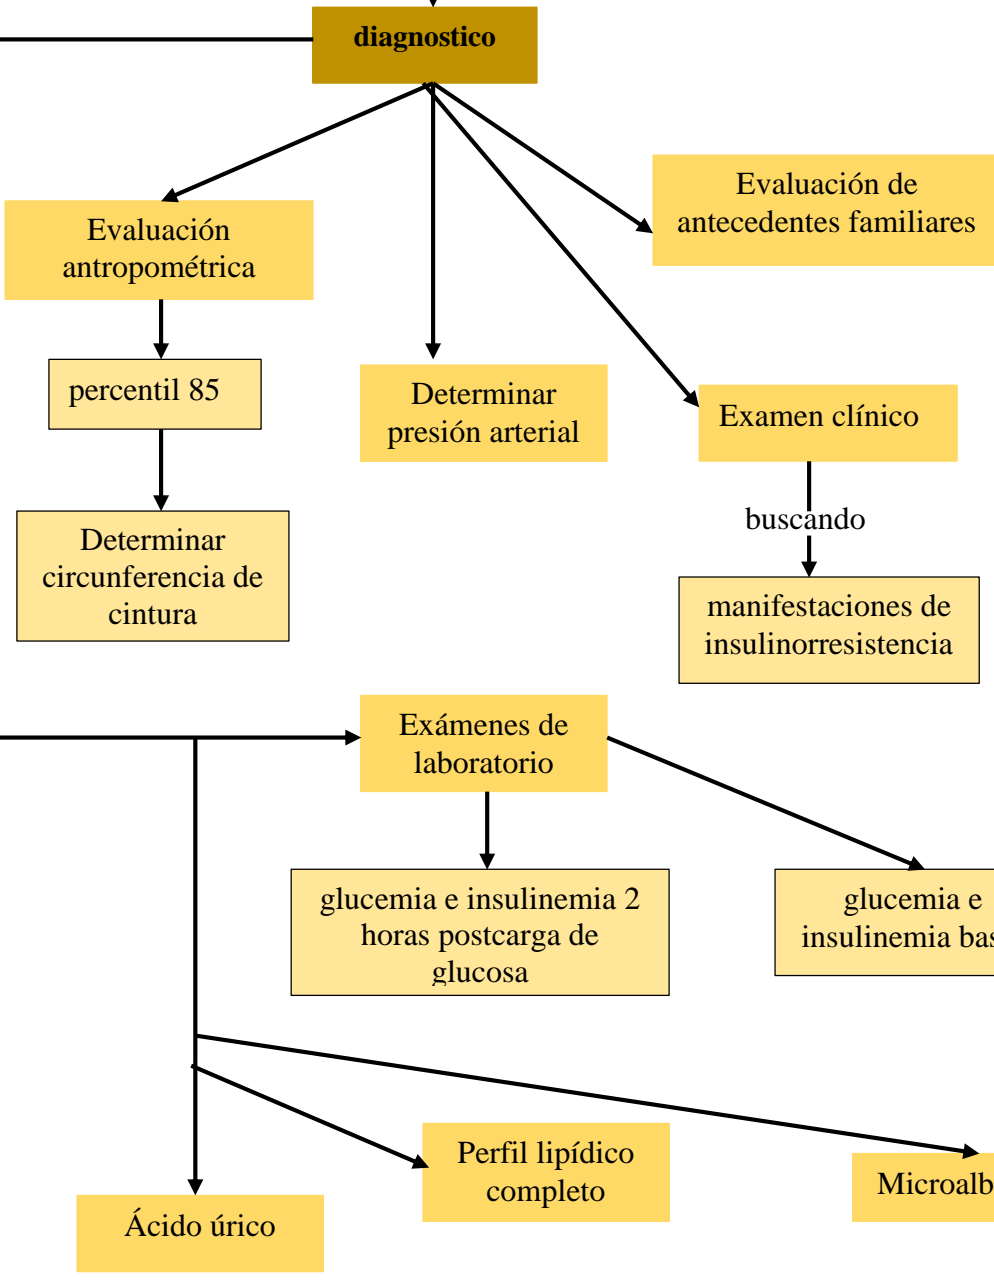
diagnostico

Evaluación antropométrica

Evaluación de antecedentes familiares

percentil 85

Determinar presión arterial

Examen clínico

Determinar circunferencia de cintura

buscando

manifestaciones de insulinorresistencia

Exámenes de laboratorio

glucemia e insulinemia 2 horas postcarga de glucosa

glucemia e insulinemia bas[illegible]

Perfil lipídico completo

Microalb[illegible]

Ácido úrico